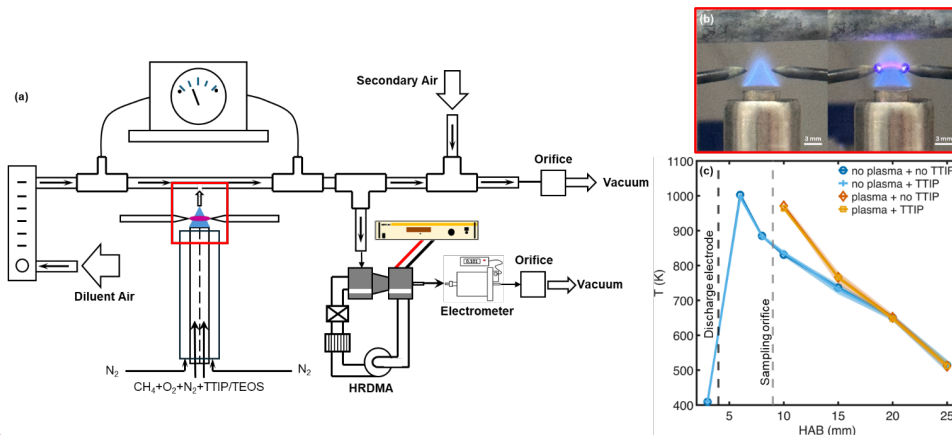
(a)

Secondary Air

Orifice

Vacuum

Diluent Air

Orifice

Vacuum

Electrometer

HRDMA

$N_2$

$N_2$

$CH_4$+$O_2$+$N_2$+TTIP/TEOS

(b)

3 mm

3 mm

(c)

no plasma + no TTIP
no plasma + TTIP
plasma + no TTIP
plasma + TTIP

Discharge electrode

Sampling orifice

T (K)

1100
1000
900
800
700
600
500
400

5
10
15
20
25

HAB (mm)